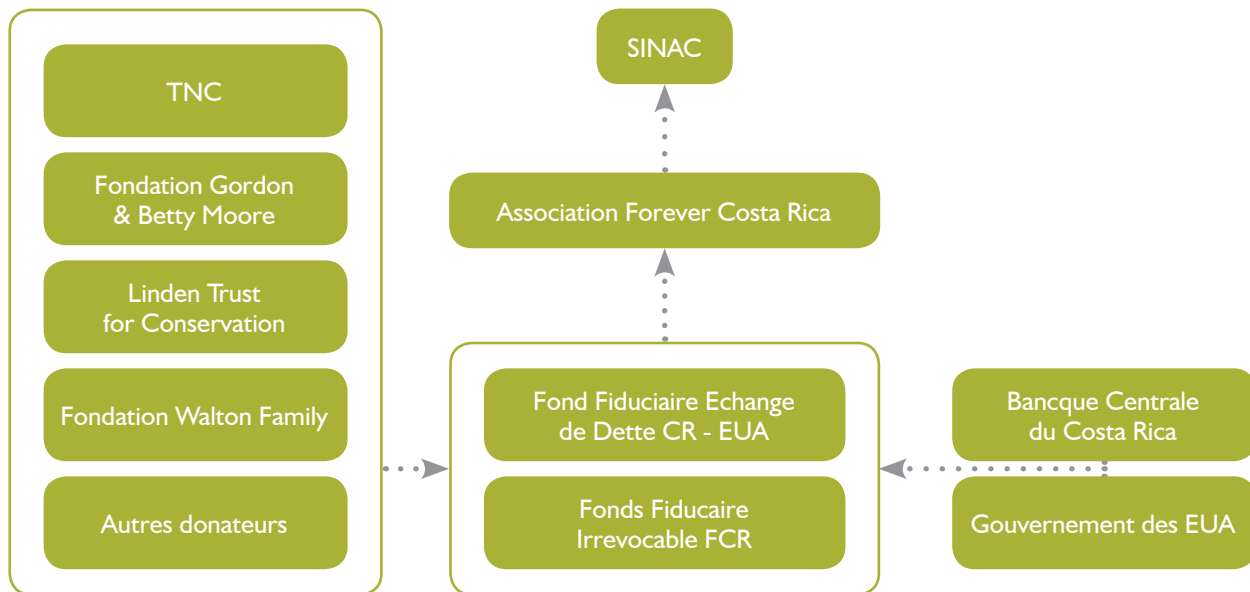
TNC

Fondation Gordon & Betty Moore

Linden Trust for Conservation

Fondation Walton Family

Autres donateurs

SINAC

Association Forever Costa Rica

Fond Fiduciaire Echange de Dette CR - EUA

Fonds Fiducaire Irrevocable FCR

Bancque Centrale du Costa Rica

Gouvernement des EUA